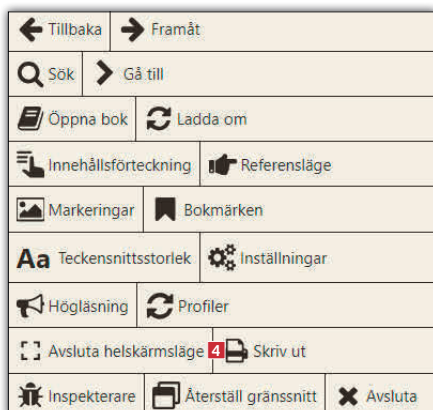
Tillbaka | Framåt

Sök | Gå till

Öppna bok | Ladda om

Innehållsförteckning | Referensläge

Markeringar | Bokmärken

Aa Teckensnittsstorlek | Inställningar

Högläsning | Profiler

Avsluta helskärmsläge 4 | Skriv ut

Inspekterare | Återställ gränssnitt | Avsluta